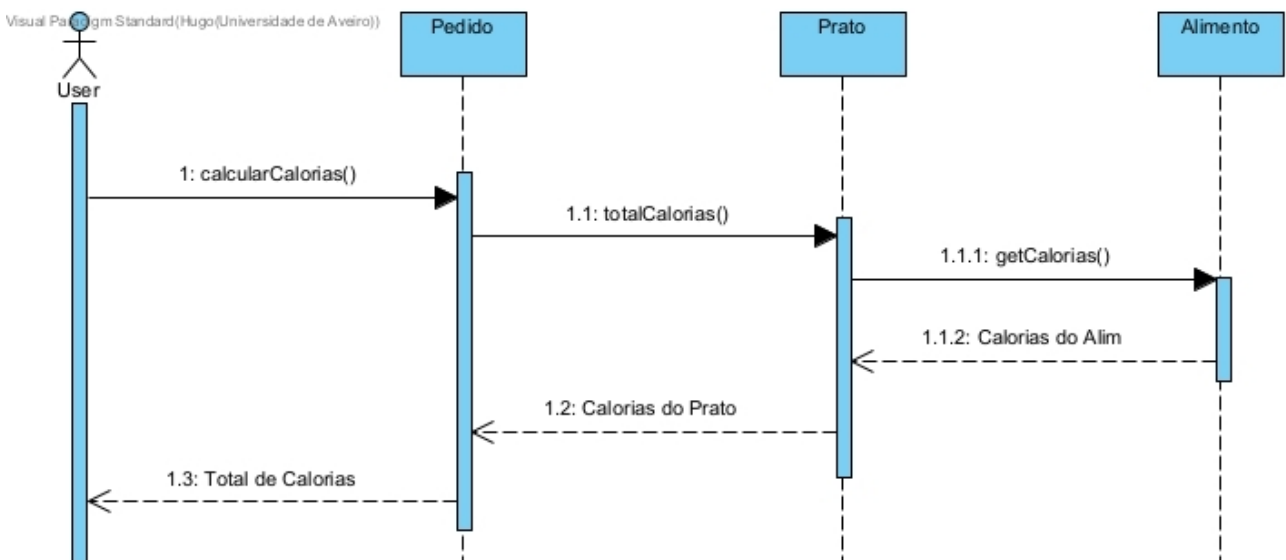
Visual Paradigm Standard(Hugo(Universidade de Aveiro))

User

Pedido

Prato

Alimento

1: calcularCalorias()

1.1: totalCalorias()

1.1.1: getCalorias()

1.1.2: Calorias do Alim

1.2: Calorias do Prato

1.3: Total de Calorias